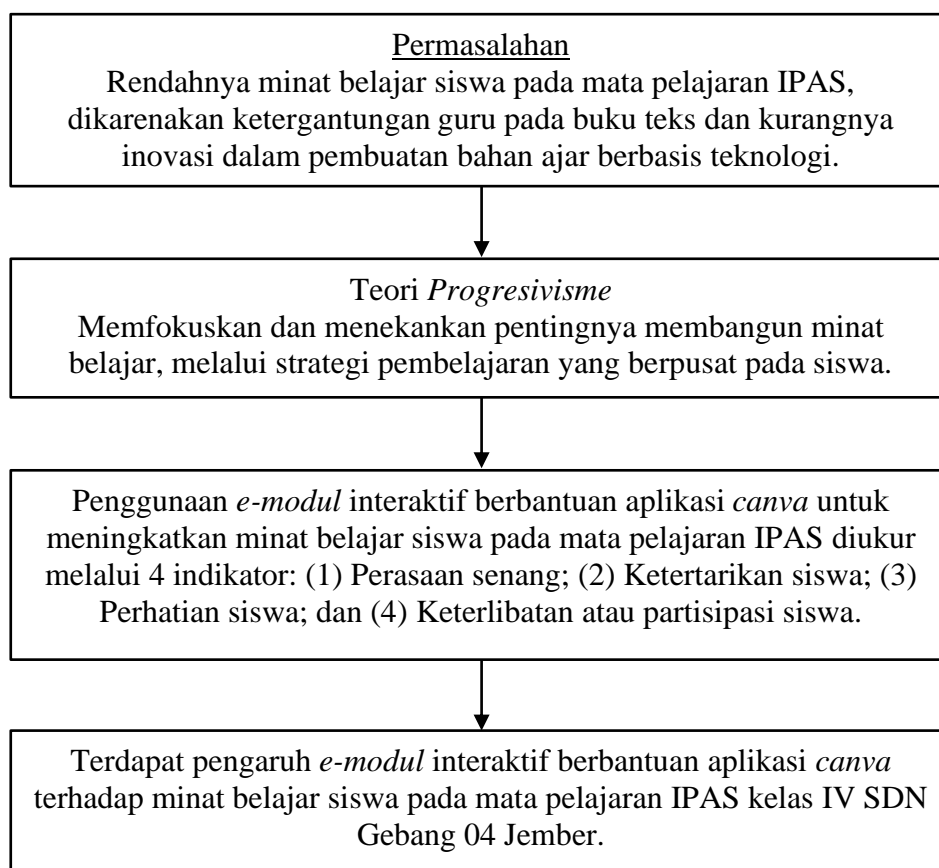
Permasalahan

Rendahnya minat belajar siswa pada mata pelajaran IPAS, dikarenakan ketergantungan guru pada buku teks dan kurangnya inovasi dalam pembuatan bahan ajar berbasis teknologi.

Teori *Progresivisme*

Memfokuskan dan menekankan pentingnya membangun minat belajar, melalui strategi pembelajaran yang berpusat pada siswa.

Penggunaan *e-modul* interaktif berbantuan aplikasi *canva* untuk meningkatkan minat belajar siswa pada mata pelajaran IPAS diukur melalui 4 indikator: (1) Perasaan senang; (2) Ketertarikan siswa; (3) Perhatian siswa; dan (4) Keterlibatan atau partisipasi siswa.

Terdapat pengaruh *e-modul* interaktif berbantuan aplikasi *canva* terhadap minat belajar siswa pada mata pelajaran IPAS kelas IV SDN Gebang 04 Jember.